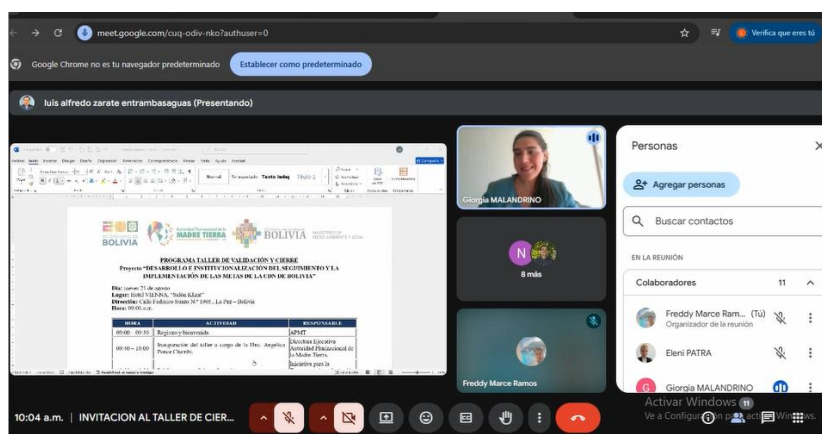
meet.google.com/cuq-odiv-nko?authuser=0

Verifica que eres tú

Google Chrome no es tu navegador predeterminado

Establecer como predeterminado

luis alfredo zarate entrambasaguas (Presentando)

BOLIVIA

Autoridad Plurinacional de la MADRE TIERRA

BOLIVIA

MINISTERIO DE MEDIO AMBIENTE Y AGUA

PROGRAMA TALLER DE VALIDACIÓN Y CIERRE

Proyecto "DESARROLLO E INSTITUCIONALIZACIÓN DEL SEGUIMIENTO Y LA IMPLEMENTACIÓN DE LAS METAS DE LA CDN DE BOLIVIA"

Día: jueves 25 de agosto

Lugar: Hotel VIENNA, "Salón Klimt"

Dirección: Calle Federico Suazo N° 1905, La Paz – Bolivia

Hora: 09:00 a.m.

| HORA | ACTIVIDAD | RESPONSABLE |
|---|---|---|
| 09:00 – 09:30 | Registro y bienvenida | APMT |
| 09:30 – 10:00 | Inauguración del taller a cargo de la Hna. Angelica Ponce Chambi. | Dirección Ejecutiva Autoridad Plurinacional de la Madre Tierra. |
| | | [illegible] |

Giorgia MALANDRINO

N

8 más

Freddy Marce Ramos

Personas

Agregar personas

Buscar contactos

EN LA REUNIÓN

Colaboradores 11

Freddy Marce Ram... (Tú)
Organizador de la reunión

Eleni PATRA

Giorgia MALANDRINO

10:04 a.m. | INVITACION AL TALLER DE CIER...

Activar Windows
Ve a Configuración para activar Windows.